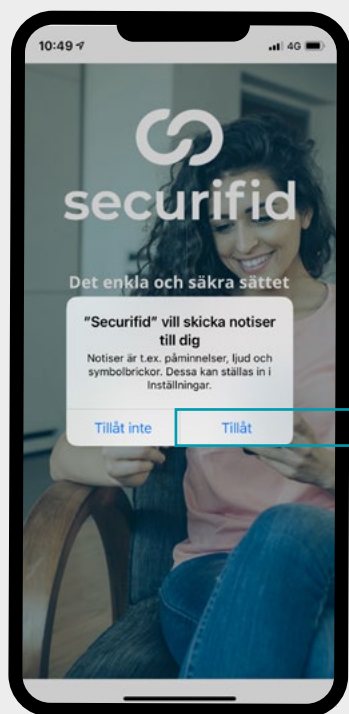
10:49

4G

securifid

Det enkla och säkra sättet

"Securifid" vill skicka notiser till dig

Notiser är t.ex. påminnelser, ljud och symbolbrickor. Dessa kan ställas in i Inställningar.

Tillåt inte

Tillåt